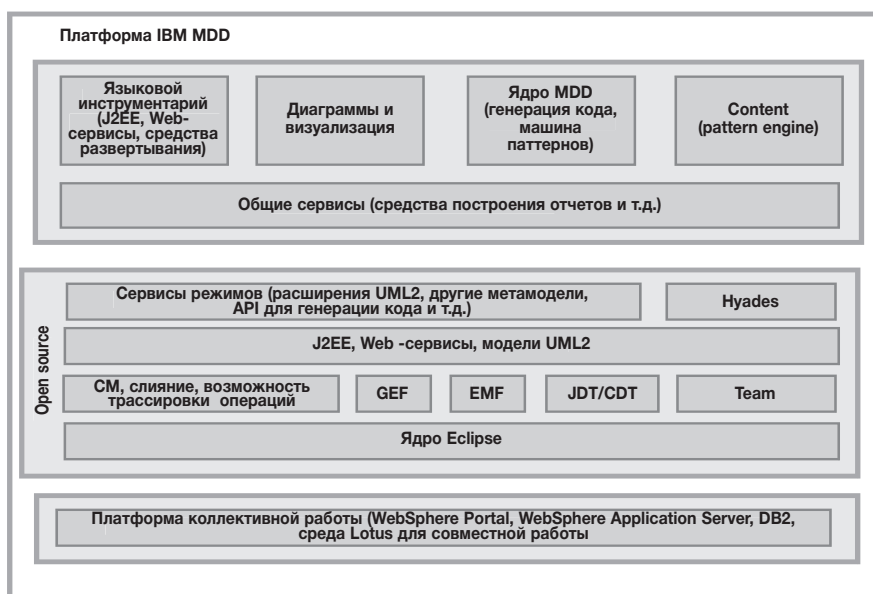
Платформа IBM MDD

Языковой инструментарий (J2EE, Web-сервисы, средства развертывания)

Диаграммы и визуализация

Ядро MDD (генерация кода, машина паттернов)

Content (pattern engine)

Общие сервисы (средства построения отчетов и т.д.)

Open source

Сервисы режимов (расширения UML2, другие метамодели, API для генерации кода и т.д.)

Hyades

J2EE, Web -сервисы, модели UML2

CM, слияние, возможность трассировки операций

GEF

EMF

JDT/CDT

Team

Ядро Eclipse

Платформа коллективной работы (WebSphere Portal, WebSphere Application Server, DB2, среда Lotus для совместной работы